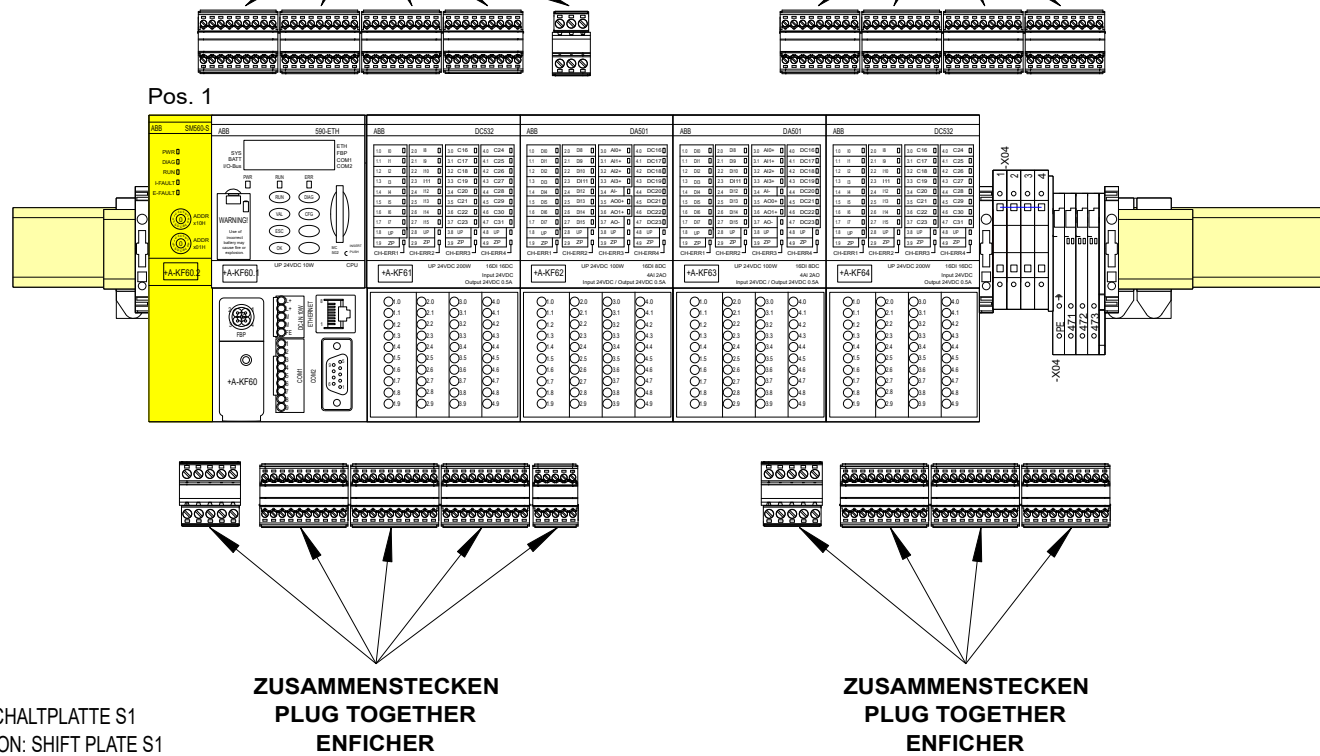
Pos. 1

ABB SM560-S
PWR
DIAG
RUN
I-FAULT
E-FAULT
ADDR x10H
ADDR x01H
+A-KF60.2

ABB 590-ETH
SYS
BATT
I/O-Bus
ETH
FBP
COM1
COM2
PWR RUN ERR
WARNING!
RUN DIAG
VAL CFG
ESC
OK
CPU
+A-KF60.1
FBP
+A-KF60
DC-IN 10W
ETHERNET
COM1
COM2

ABB DC532
UP 24VDC 200W
16DI 16DC
Input 24VDC
Output 24VDC 0.5A
+A-KF61
CH-ERR1 CH-ERR2 CH-ERR3 CH-ERR4

ABB DA501
UP 24VDC 100W
16DI 8DC
4AI 2AO
Input 24VDC / Output 24VDC 0.5A
+A-KF62
CH-ERR1 CH-ERR2 CH-ERR3 CH-ERR4

ABB DA501
UP 24VDC 100W
16DI 8DC
4AI 2AO
Input 24VDC / Output 24VDC 0.5A
+A-KF63
CH-ERR1 CH-ERR2 CH-ERR3 CH-ERR4

ABB DC532
UP 24VDC 200W
16DI 16DC
Input 24VDC
Output 24VDC 0.5A
+A-KF64
CH-ERR1 CH-ERR2 CH-ERR3 CH-ERR4

-X04
1 2 3 4
PE 471 472 473
-X04

CHALTPLATTE S1
ON: SHIFT PLATE S1

ZUSAMMENSTECKEN
PLUG TOGETHER
ENFICHER

ZUSAMMENSTECKEN
PLUG TOGETHER
ENFICHER